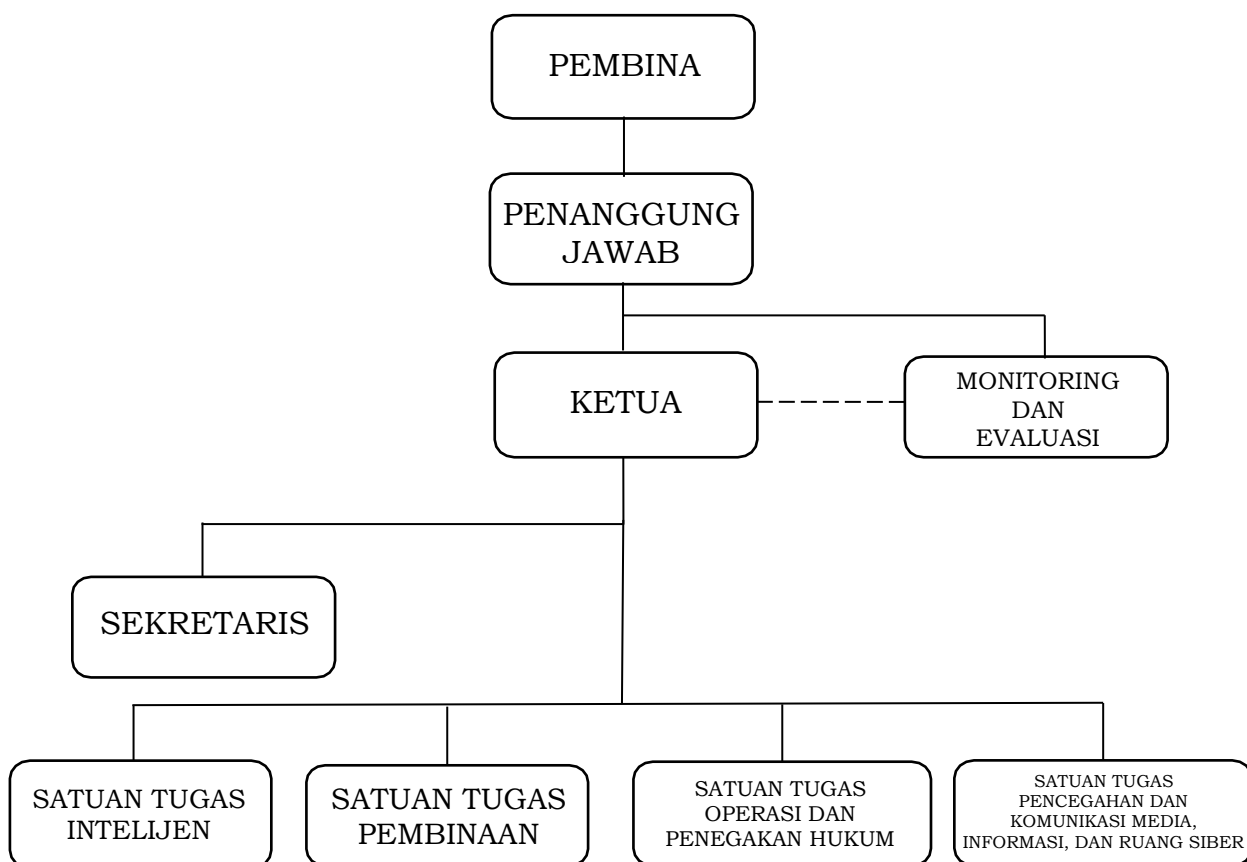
PEMBINA

PENANGGUNG JAWAB

KETUA

MONITORING DAN EVALUASI

SEKRETARIS

SATUAN TUGAS INTELIJEN

SATUAN TUGAS PEMBINAAN

SATUAN TUGAS OPERASI DAN PENEGAKAN HUKUM

SATUAN TUGAS PENCEGAHAN DAN KOMUNIKASI MEDIA, INFORMASI, DAN RUANG SIBER